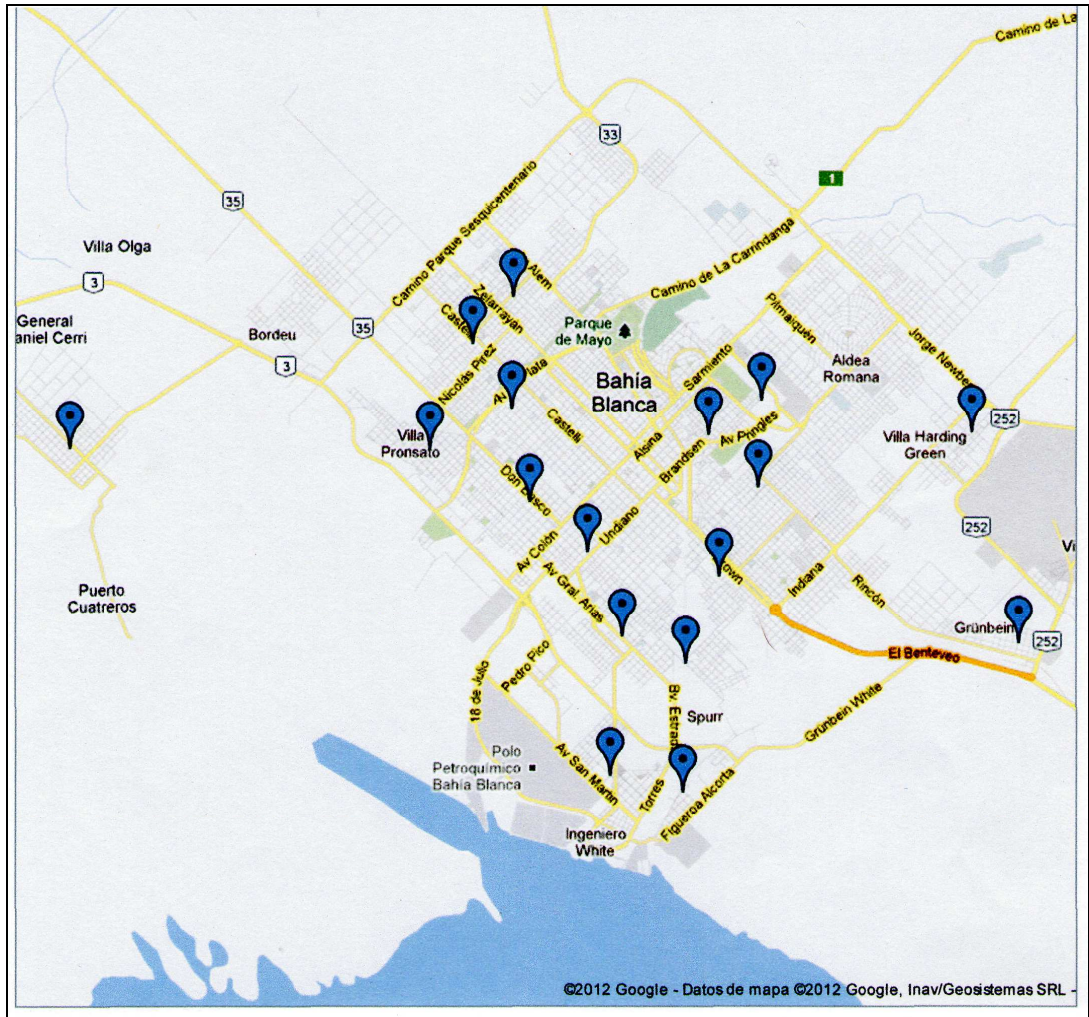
Camino de La
33
1
35
Villa Olga
3
Camino Parque Sesquicentenario
Alem
Camino De La Carrindanga
General
aniel Cerri
Bordeu
3
35
Castelli
Zelarrayan
Parque de Mayo
Primaiquen
Jorge Newbery
Nicolas Perez
Av La Plata
Bahía Blanca
Sarmiento
Aldea Romana
Villa Pronsato
Castelli
Alsina
Brandsen
Av Pringles
252
Villa Harding Green
Don Bosco
Undiano
Av Colón
Av Gral Arias
Brown
Indiana
Rincón
252
Vi
Puerto Cuatreros
Grünbein
252
El Benteveo
18 de Julio
Pedro Pico
Bv Estrada
Spurr
Grünbein White
Polo Petroquímico Bahía Blanca
Av San Martín
Torres
Figueroa Alcorta
Ingeniero White
©2012 Google - Datos de mapa ©2012 Google, Inav/Geosistemas SRL -